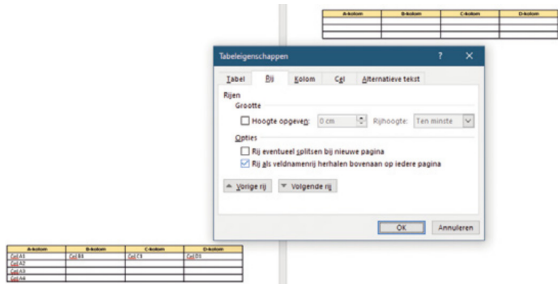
| A-kolom | B-kolom | C-kolom | D-kolom |
|---|---|---|---|
| | | | |
| | | | |
| | | | |

Tabeleigenschappen ? ×

Tabel Rij Kolom Cel Alternatieve tekst

Rijen
Grootte
Hoogte opgeven: 0 cm Rijhoogte: Ten minste

Opties
Rij eventueel splitsen bij nieuwe pagina
Rij als veldnamenrij herhalen bovenaan op iedere pagina

Vorige rij Volgende rij

OK Annuleren

| A-kolom | B-kolom | C-kolom | D-kolom |
|---|---|---|---|
| Cel A1 | Cel B1 | Cel C1 | Cel D1 |
| Cel A2 | | | |
| Cel A3 | | | |
| Cel A4 | | | |